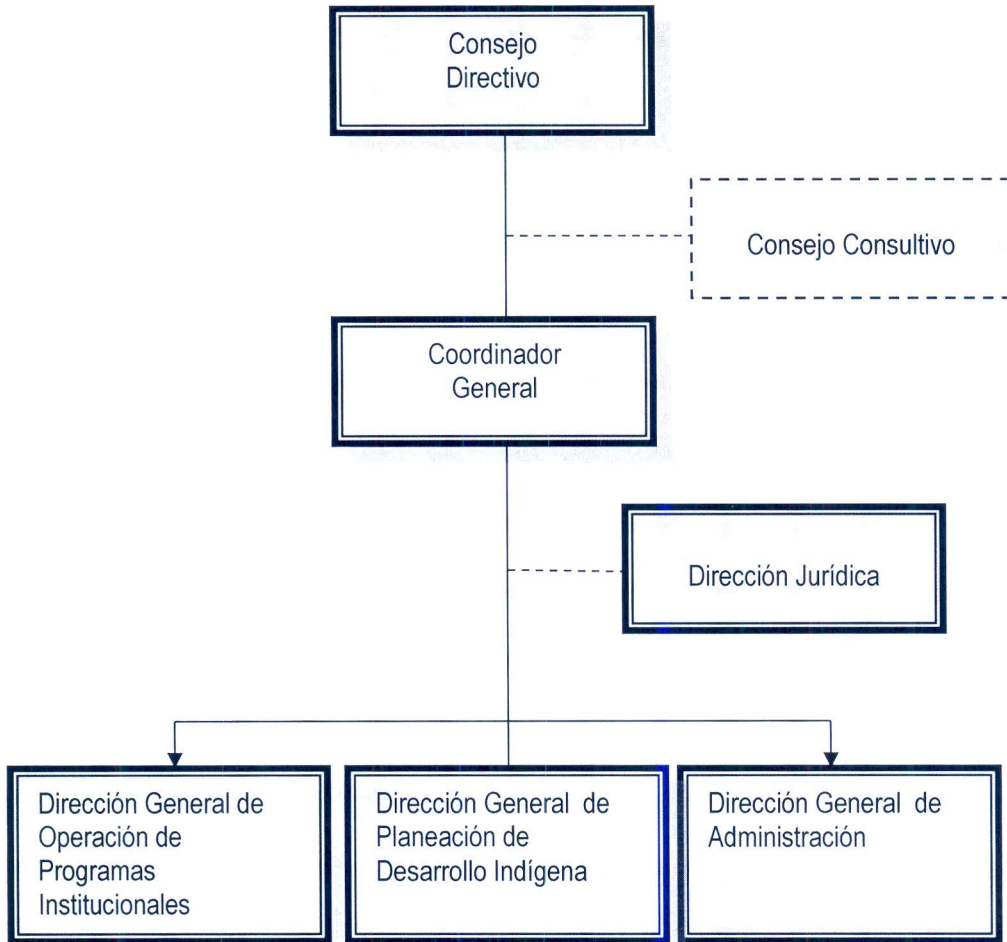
Consejo Directivo

Consejo Consultivo

Coordinador General

Dirección Jurídica

Dirección General de Operación de Programas Institucionales

Dirección General de Planeación de Desarrollo Indígena

Dirección General de Administración